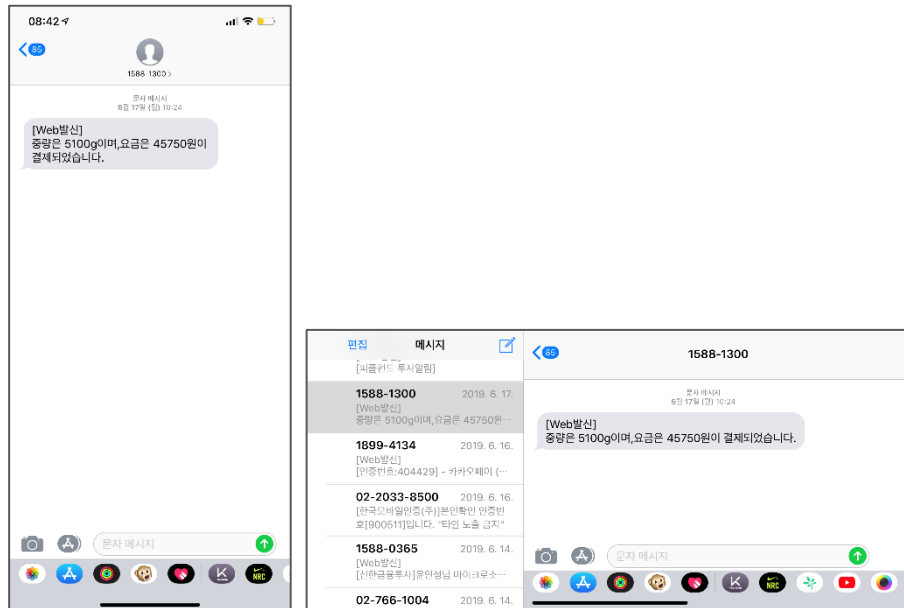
08:42

85

1588-1300 >

문자 메시지
6월 17일 (월) 10:24

[Web발신]
중량은 5100g이며,요금은 45750원이 결제되었습니다.

문자 메시지

편집 메시지

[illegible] 투자알림]

1588-1300 2019. 6. 17.
[Web발신]
중량은 5100g이며,요금은 45750원…

1899-4134 2019. 6. 16.
[Web발신]
[인증번호:404429] - 카카오페이 (…

02-2033-8500 2019. 6. 16.
[한국모바일인증(주)]본인확인 인증번호[900511]입니다. "타인 노출 금지"

1588-0365 2019. 6. 14.
[신한금융투자]윤인성님 마이크로소…

02-766-1004 2019. 6. 14.

85

1588-1300

문자 메시지
6월 17일 (월) 10:24

[Web발신]
중량은 5100g이며,요금은 45750원이 결제되었습니다.

문자 메시지